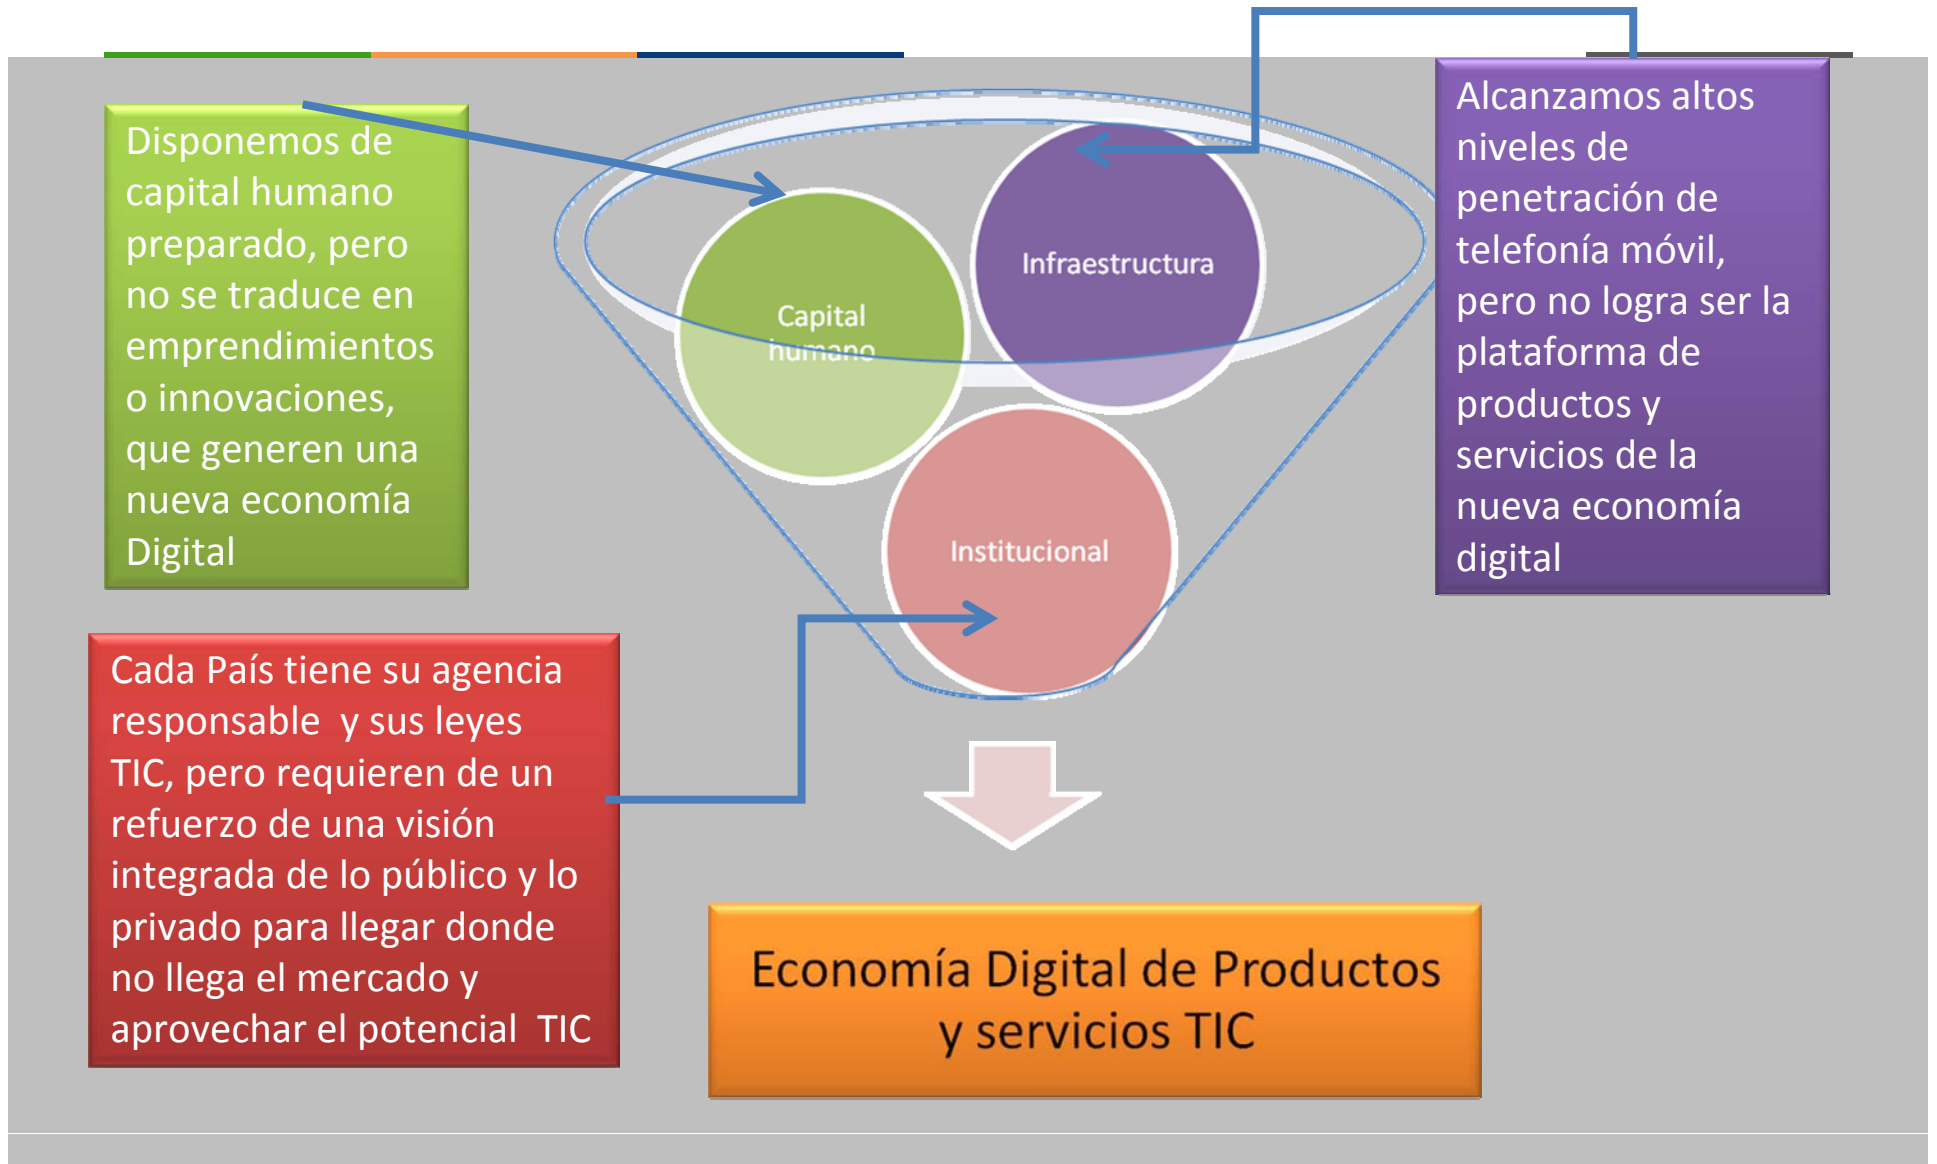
Disponemos de capital humano preparado, pero no se traduce en emprendimientos o innovaciones, que generen una nueva economía Digital

Capital humano

Infraestructura

Institucional

Alcanzamos altos niveles de penetración de telefonía móvil, pero no logra ser la plataforma de productos y servicios de la nueva economía digital

Cada País tiene su agencia responsable y sus leyes TIC, pero requieren de un refuerzo de una visión integrada de lo público y lo privado para llegar donde no llega el mercado y aprovechar el potencial TIC

Economía Digital de Productos y servicios TIC